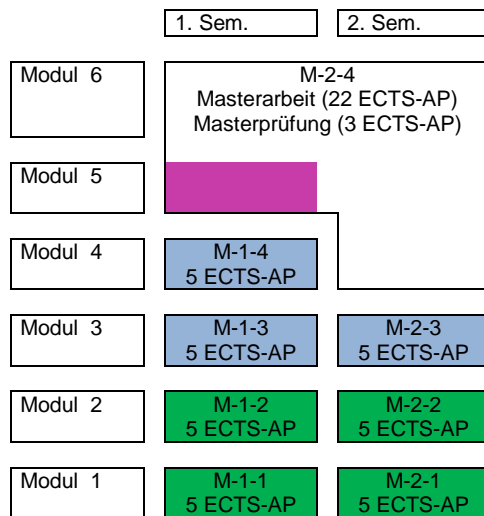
1. Sem.

2. Sem.

Modul 6

M-2-4
Masterarbeit (22 ECTS-AP)
Masterprüfung (3 ECTS-AP)

Modul 5

Modul 4

M-1-4
5 ECTS-AP

Modul 3

M-1-3
5 ECTS-AP

M-2-3
5 ECTS-AP

Modul 2

M-1-2
5 ECTS-AP

M-2-2
5 ECTS-AP

Modul 1

M-1-1
5 ECTS-AP

M-2-1
5 ECTS-AP